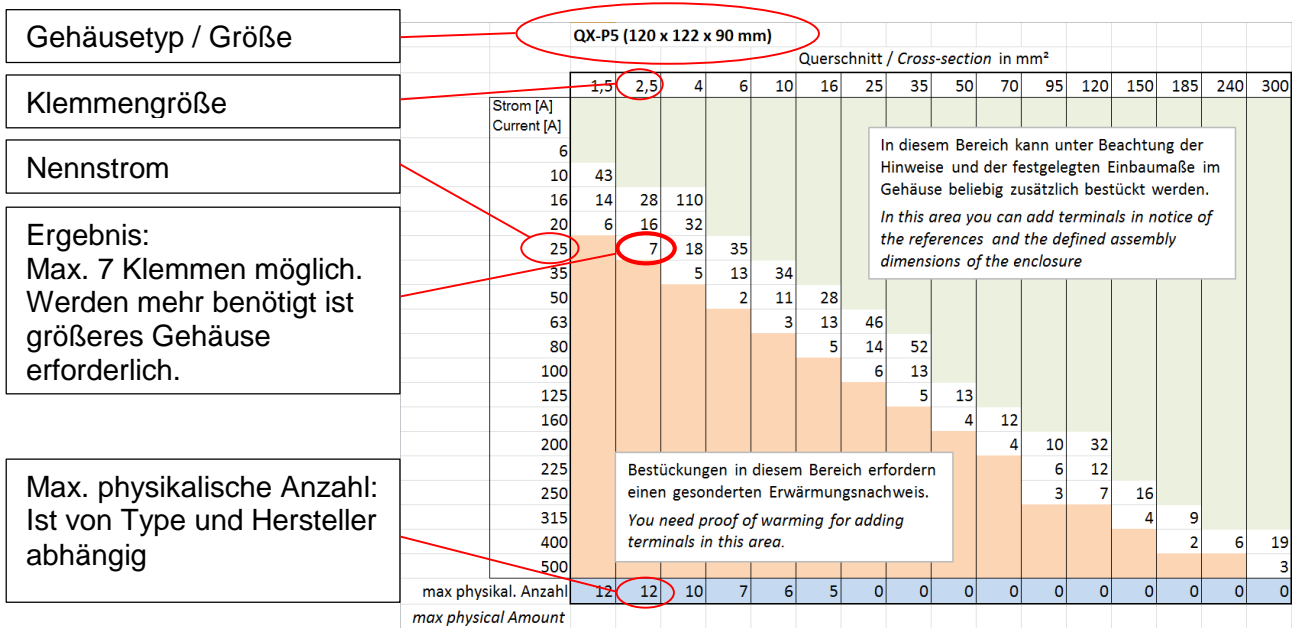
Gehäusetyp / Größe

Klemmengröße

Nennstrom

Ergebnis:
Max. 7 Klemmen möglich. Werden mehr benötigt ist größeres Gehäuse erforderlich.

Max. physikalische Anzahl: Ist von Type und Hersteller abhängig

QX-P5 (120 x 122 x 90 mm)

Querschnitt / *Cross-section* in mm²

| Strom [A] Current [A] | 1,5 | 2,5 | 4 | 6 | 10 | 16 | 25 | 35 | 50 | 70 | 95 | 120 | 150 | 185 | 240 | 300 |
|---|---|---|---|---|---|---|---|---|---|---|---|---|---|---|---|---|
| 6 | | | | | | | | | | | | | | | | |
| 10 | 43 | | | | | | | | | | | | | | | |
| 16 | 14 | 28 | 110 | | | | | | | | | | | | | |
| 20 | 6 | 16 | 32 | | | | | | | | | | | | | |
| 25 | | 7 | 18 | 35 | | | | | | | | | | | | |
| 35 | | | 5 | 13 | 34 | | | | | | | | | | | |
| 50 | | | | 2 | 11 | 28 | | | | | | | | | | |
| 63 | | | | | 3 | 13 | 46 | | | | | | | | | |
| 80 | | | | | | 5 | 14 | 52 | | | | | | | | |
| 100 | | | | | | | 6 | 13 | | | | | | | | |
| 125 | | | | | | | | 5 | 13 | | | | | | | |
| 160 | | | | | | | | | 4 | 12 | | | | | | |
| 200 | | | | | | | | | | 4 | 10 | 32 | | | | |
| 225 | | | | | | | | | | | 6 | 12 | | | | |
| 250 | | | | | | | | | | | 3 | 7 | 16 | | | |
| 315 | | | | | | | | | | | | | 4 | 9 | | |
| 400 | | | | | | | | | | | | | | 2 | 6 | 19 |
| 500 | | | | | | | | | | | | | | | | 3 |
| max physikal. Anzahl | 12 | 12 | 10 | 7 | 6 | 5 | 0 | 0 | 0 | 0 | 0 | 0 | 0 | 0 | 0 | 0 |

*max physical Amount*

In diesem Bereich kann unter Beachtung der Hinweise und der festgelegten Einbaumaße im Gehäuse beliebig zusätzlich bestückt werden.
*In this area you can add terminals in notice of the references and the defined assembly dimensions of the enclosure*

Bestückungen in diesem Bereich erfordern einen gesonderten Erwärmungsnachweis.
*You need proof of warming for adding terminals in this area.*